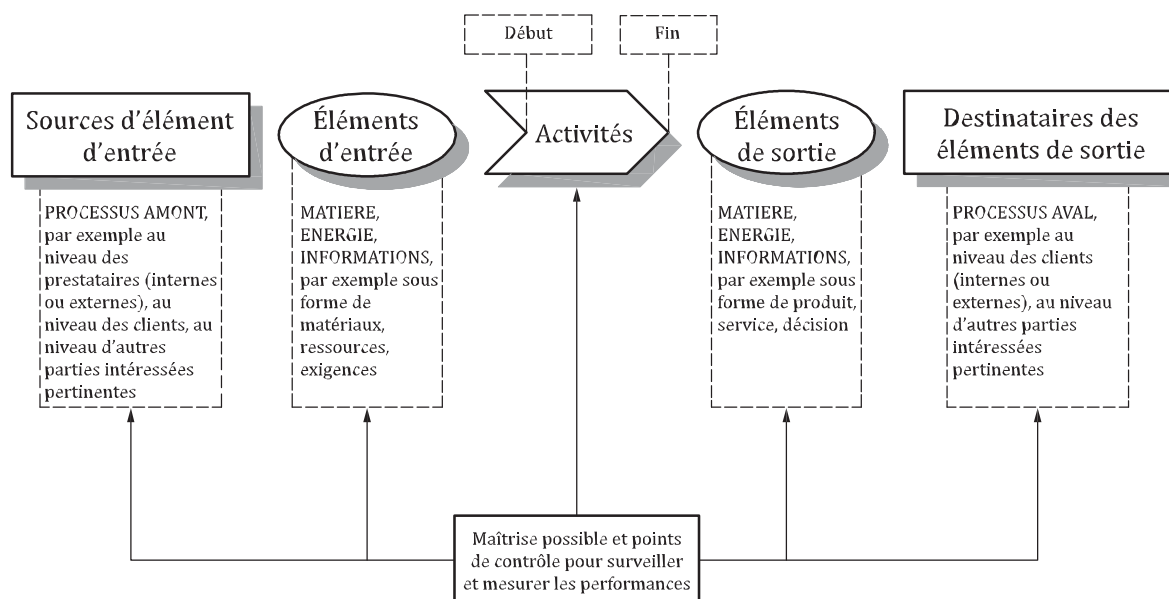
Début

Fin

Sources d'élément d'entrée

Éléments d'entrée

Activités

Éléments de sortie

Destinataires des éléments de sortie

PROCESSUS AMONT, par exemple au niveau des prestataires (internes ou externes), au niveau des clients, au niveau d'autres parties intéressées pertinentes

MATIERE, ENERGIE, INFORMATIONS, par exemple sous forme de matériaux, ressources, exigences

MATIERE, ENERGIE, INFORMATIONS, par exemple sous forme de produit, service, décision

PROCESSUS AVAL, par exemple au niveau des clients (internes ou externes), au niveau d'autres parties intéressées pertinentes

Maîtrise possible et points de contrôle pour surveiller et mesurer les performances